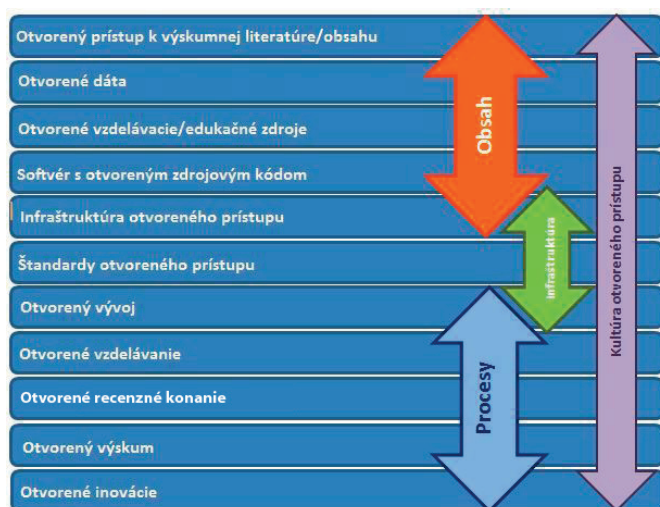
Otvorený prístup k výskumnej literatúre/obsahu

Otvorené dáta

Otvorené vzdelávacie/edukačné zdroje

Softvér s otvoreným zdrojovým kódom

Infraštruktúra otvoreného prístupu

Štandardy otvoreného prístupu

Otvorený vývoj

Otvorené vzdelávanie

Otvorené recenzné konanie

Otvorený výskum

Otvorené inovácie

Obsah

Infraštruktúra

Procesy

Kultúra otvoreného prístupu